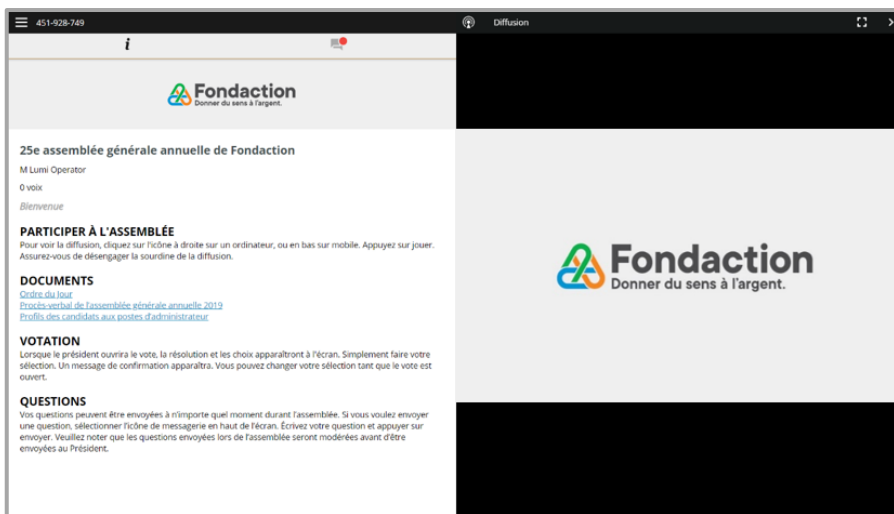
451-928-749

Diffusion

i

Fondaction
Donner du sens à l'argent.

25e assemblée générale annuelle de Fondaction

M Lumi Operator

0 voix

Bienvenue

PARTICIPER À L'ASSEMBLÉE
Pour voir la diffusion, cliquez sur l'icône à droite sur un ordinateur, ou en bas sur mobile. Appuyez sur jouer. Assurez-vous de désengager la sourdine de la diffusion.

DOCUMENTS
Ordre du jour
Procès-verbal de l'assemblée générale annuelle 2019
Profils des candidats aux postes d'administrateur

VOTATION
Lorsque le président ouvrira le vote, la résolution et les choix apparaîtront à l'écran. Simplement faire votre sélection. Un message de confirmation apparaîtra. Vous pouvez changer votre sélection tant que le vote est ouvert.

QUESTIONS
Vos questions peuvent être envoyées à n'importe quel moment durant l'assemblée. Si vous voulez envoyer une question, sélectionner l'icône de messagerie en haut de l'écran. Écrivez votre question et appuyer sur envoyer. Veuillez noter que les questions envoyées lors de l'assemblée seront modérées avant d'être envoyées au Président.

Fondaction
Donner du sens à l'argent.